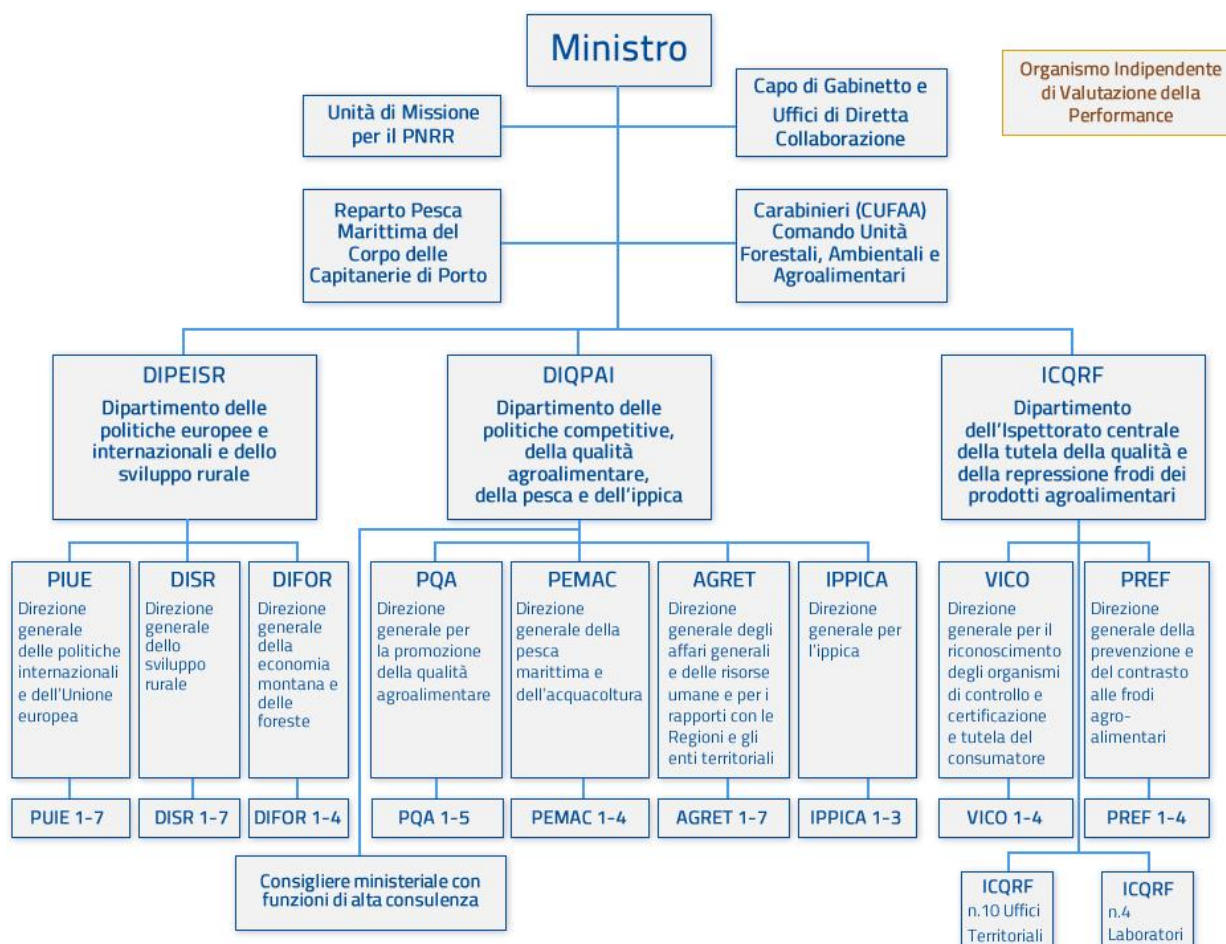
Ministro

Organismo Indipendente di Valutazione della Performance

Unità di Missione per il PNRR

Capo di Gabinetto e Uffici di Diretta Collaborazione

Reparto Pesca Marittima del Corpo delle Capitanerie di Porto

Carabinieri (CUFAA) Comando Unità Forestali, Ambientali e Agroalimentari

DIPEISR
Dipartimento delle politiche europee e internazionali e dello sviluppo rurale

DIQPAI
Dipartimento delle politiche competitive, della qualità agroalimentare, della pesca e dell'ippica

ICQRF
Dipartimento dell'Ispettorato centrale della tutela della qualità e della repressione frodi dei prodotti agroalimentari

PIUE
Direzione generale delle politiche internazionali e dell'Unione europea

PIUE 1-7

DISR
Direzione generale dello sviluppo rurale

DISR 1-7

DIFOR
Direzione generale della economia montana e delle foreste

DIFOR 1-4

PQA
Direzione generale per la promozione della qualità agroalimentare

PQA 1-5

PEMAC
Direzione generale della pesca marittima e dell'acquacoltura

PEMAC 1-4

AGRET
Direzione generale degli affari generali e delle risorse umane e per i rapporti con le Regioni e gli enti territoriali

AGRET 1-7

IPPICA
Direzione generale per l'ippica

IPPICA 1-3

VICO
Direzione generale per il riconoscimento degli organismi di controllo e certificazione e tutela del consumatore

VICO 1-4

PREF
Direzione generale della prevenzione e del contrasto alle frodi agro-alimentari

PREF 1-4

Consigliere ministeriale con funzioni di alta consulenza

ICQRF
n.10 Uffici Territoriali

ICQRF
n.4 Laboratori